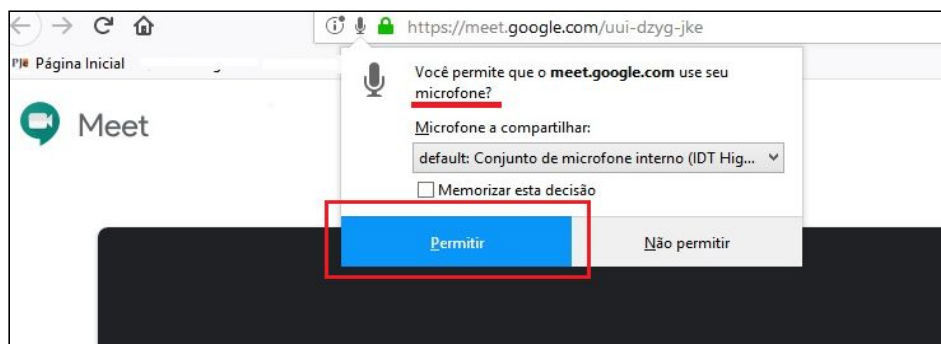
https://meet.google.com/uui-dzyg-jke

PJe Página Inicial

Meet

Você permite que o meet.google.com use seu microfone?

Microfone a compartilhar:

default: Conjunto de microfone interno (IDT Hig...

Memorizar esta decisão

Permitir

Não permitir